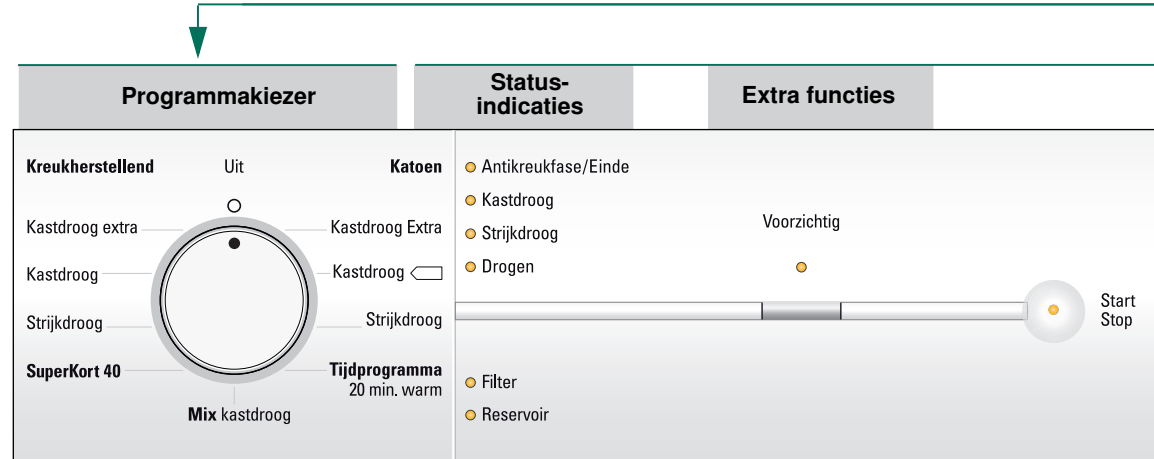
Programmakiezer

Status-indicaties

Extra functies

Kreukherstellend

Uit

Katoen

Kastdroog extra

Kastdroog Extra

Kastdroog

Kastdroog

Strijkdroog

Strijkdroog

SuperKort 40

Tijdprogramma
20 min. warm

Mix kastdroog

Antikreukfase/Einde

Kastdroog

Strijkdroog

Drogen

Voorzichtig

Start
Stop

Filter

Reservoir